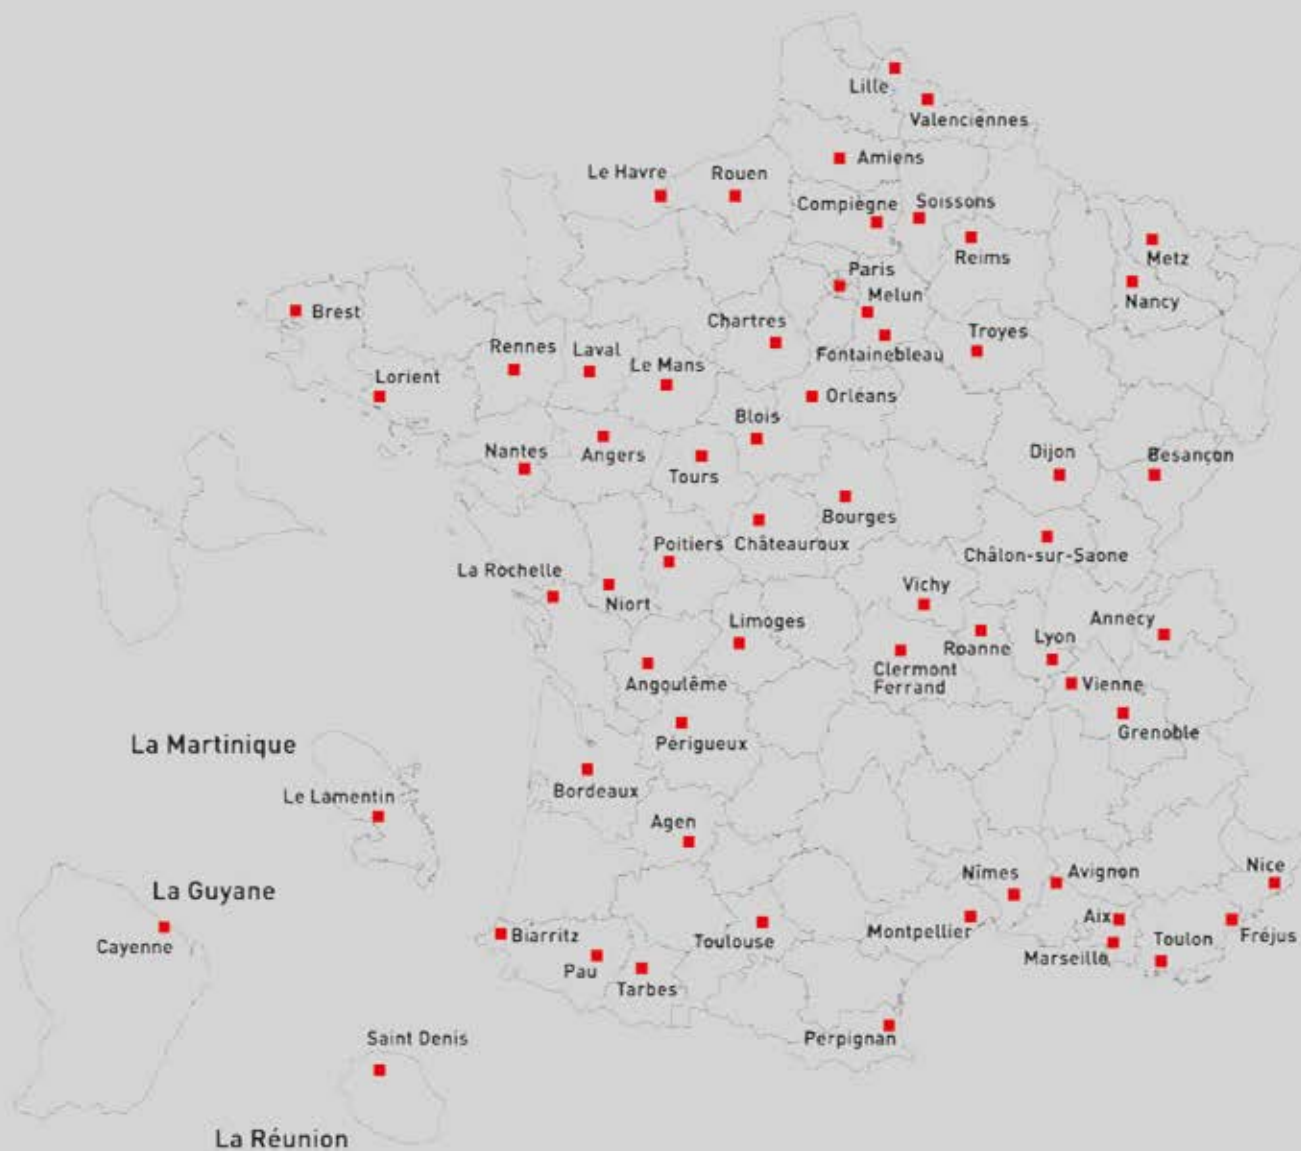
Lille
Valenciennes
Amiens
Le Havre
Rouen
Compiègne
Soissons
Reims
Metz
Nancy
Paris
Melun
Brest
Chartres
Fontainebleau
Troyes
Rennes
Laval
Le Mans
Lorient
Orléans
Blois
Nantes
Angers
Tours
Dijon
Besançon
Bourges
Poitiers
Châteauroux
Châlon-sur-Saone
La Rochelle
Niort
Vichy
Limoges
Annecy
Roanne
Lyon
Clermont Ferrand
Angoulême
Vienne
Grenoble
Périgueux
La Martinique
Le Lamentin
Bordeaux
Agen
La Guyane
Nîmes
Avignon
Nice
Cayenne
Biarritz
Toulouse
Montpellier
Aix
Toulon
Fréjus
Pau
Tarbes
Marseille
Perpignan
Saint Denis
La Réunion